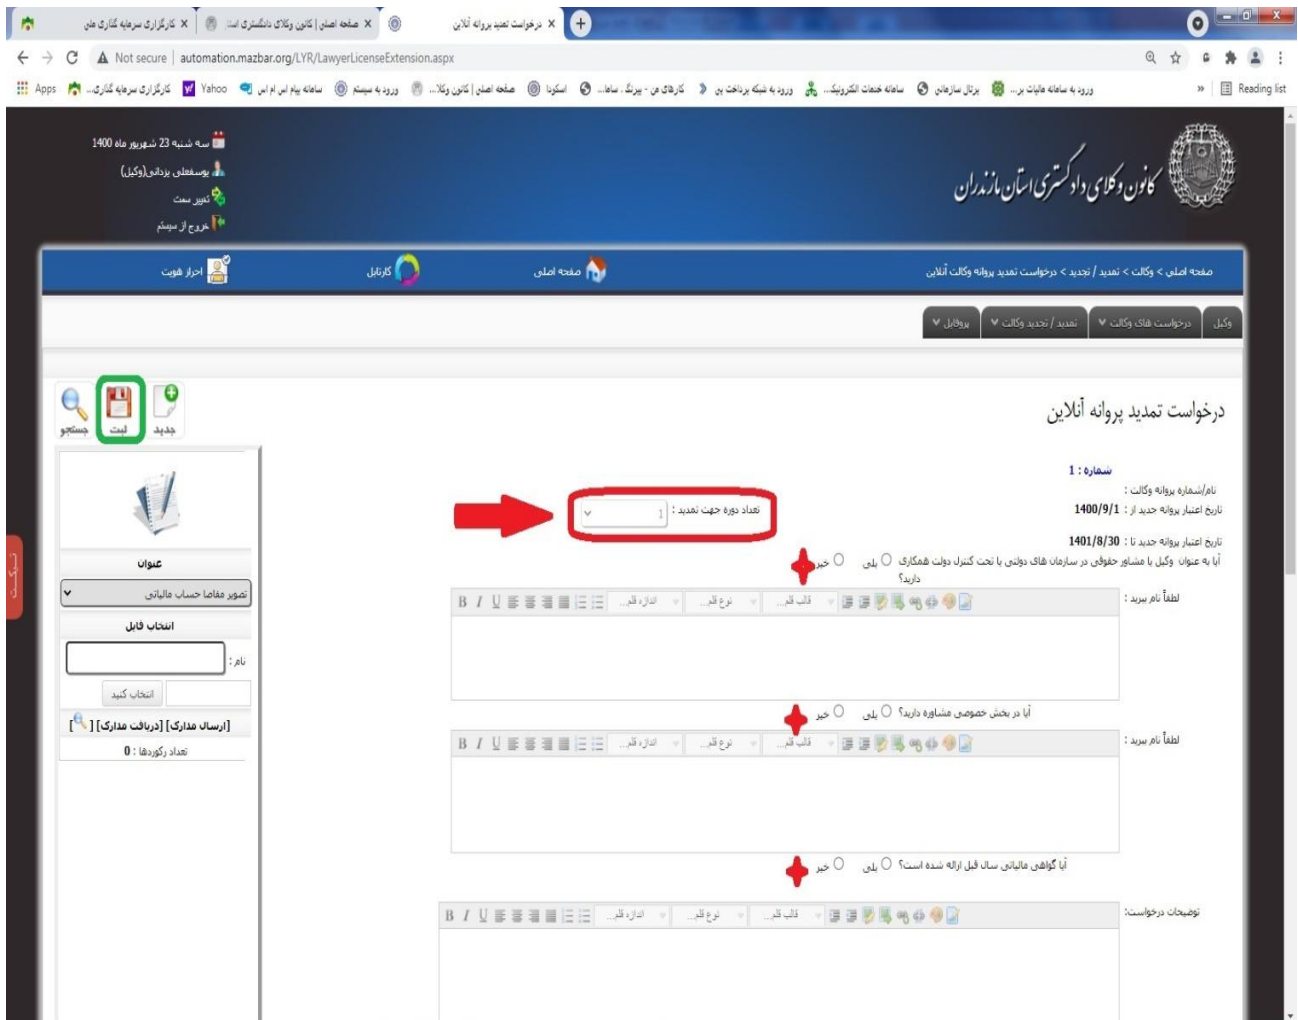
کارگزاری سرمایه گذاری ملی ×   صفحه اصلی | کانون وکلای دادگستری استان ×   درخواست تمدید پروانه آنلاین ×

Not secure | automation.mazbar.org/LYR/LawyerLicenseExtension.aspx

Apps   کارگزاری سرمایه گذاری...   Yahoo   سامانه پیام اس ام اس   ورود به سیستم   صفحه اصلی | کانون وکلا...   اسکودا   کارهای من - پیرنگ سامانه...   ورود به شبکه پرداخت پی   سامانه خدمات الکترونیک...   پرتال سازمانی   ورود به سامانه مالیات بر...   »   Reading list

کانون وکلای دادگستری استان مازندران

سه شنبه 23 شهریور ماه 1400
یوسفعلی یزدانی(وکیل)
تغییر سمت
خروج از سیستم

صفحه اصلی > وکلاء > تمدید / تجدید > درخواست تمدید پروانه وکالت آنلاین   صفحه اصلی   کارتابل   احراز هویت

وکیل   درخواست های وکالت   تمدید / تجدید وکالت   پروفایل

درخواست تمدید پروانه آنلاین

جدید   ثبت   جستجو

شماره : 1
نام/شماره پروانه وکالت :
تاریخ اعتبار پروانه جدید از : 1400/9/1
تاریخ اعتبار پروانه جدید تا : 1401/8/30

تعداد دوره جهت تمدید : 1

آیا به عنوان وکیل یا مشاور حقوقی در سازمان های دولتی یا تحت کنترل دولت همکاری دارید؟   بلی   خیر
لطفاً نام ببرید :
B I U   اندازه قلم...   نوع قلم...   قالب قلم...

آیا در بخش خصوصی مشاوره دارید؟   بلی   خیر
لطفاً نام ببرید :
B I U   اندازه قلم...   نوع قلم...   قالب قلم...

آیا گواهی مالیاتی سال قبل ارائه شده است؟   بلی   خیر
توضیحات درخواست:
B I U   اندازه قلم...   نوع قلم...   قالب قلم...

عنوان
تصویر مفاصا حساب مالیاتی
انتخاب فایل
نام :
انتخاب کنید
[ارسال مدارک] [دریافت مدارک] [ ]
تعداد رکوردها : 0

بازگشت